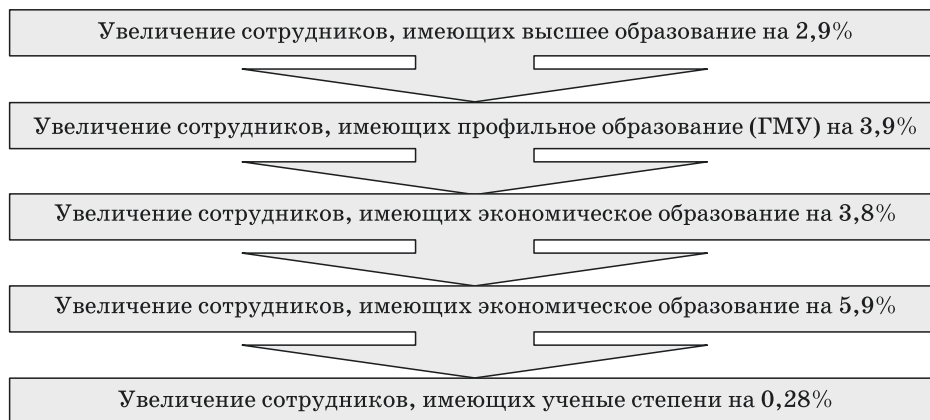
Увеличение сотрудников, имеющих высшее образование на 2,9%

Увеличение сотрудников, имеющих профильное образование (ГМУ) на 3,9%

Увеличение сотрудников, имеющих экономическое образование на 3,8%

Увеличение сотрудников, имеющих экономическое образование на 5,9%

Увеличение сотрудников, имеющих ученые степени на 0,28%